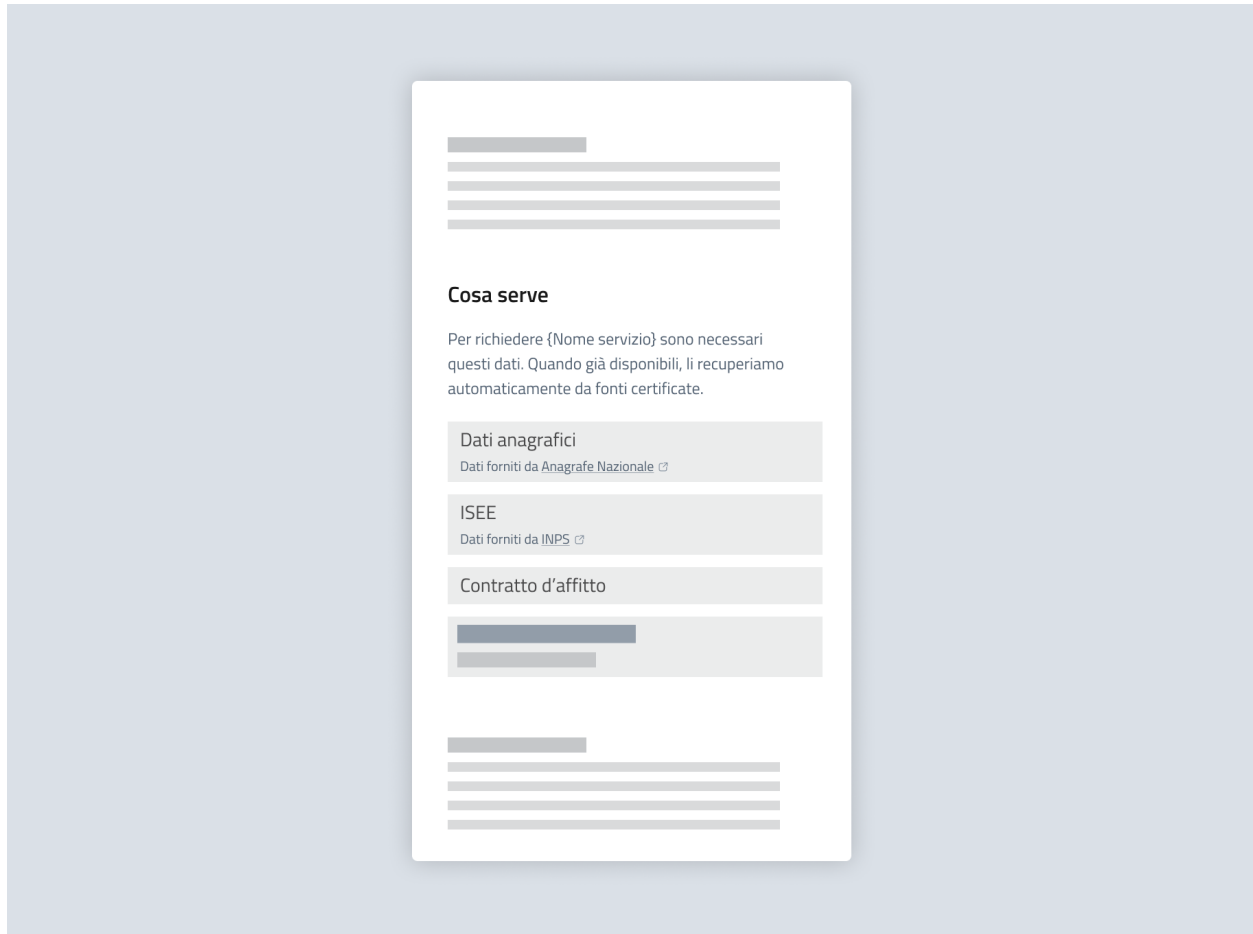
Cosa serve

Per richiedere {Nome servizio} sono necessari questi dati. Quando già disponibili, li recuperiamo automaticamente da fonti certificate.

Dati anagrafici
Dati forniti da Anagrafe Nazionale

ISEE
Dati forniti da INPS

Contratto d'affitto